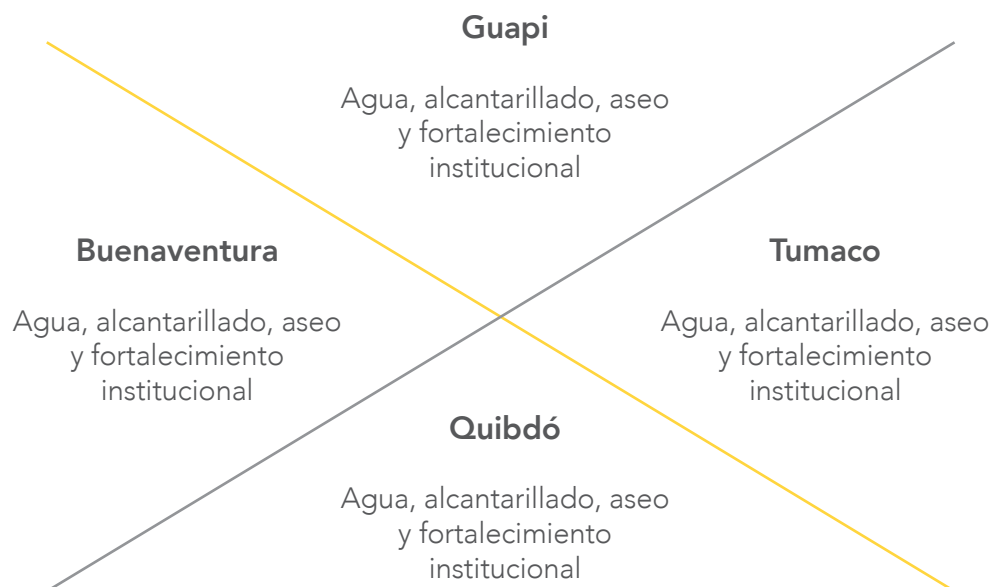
Guapi

Agua, alcantarillado, aseo y fortalecimiento institucional

Buenaventura

Agua, alcantarillado, aseo y fortalecimiento institucional

Tumaco

Agua, alcantarillado, aseo y fortalecimiento institucional

Quibdó

Agua, alcantarillado, aseo y fortalecimiento institucional